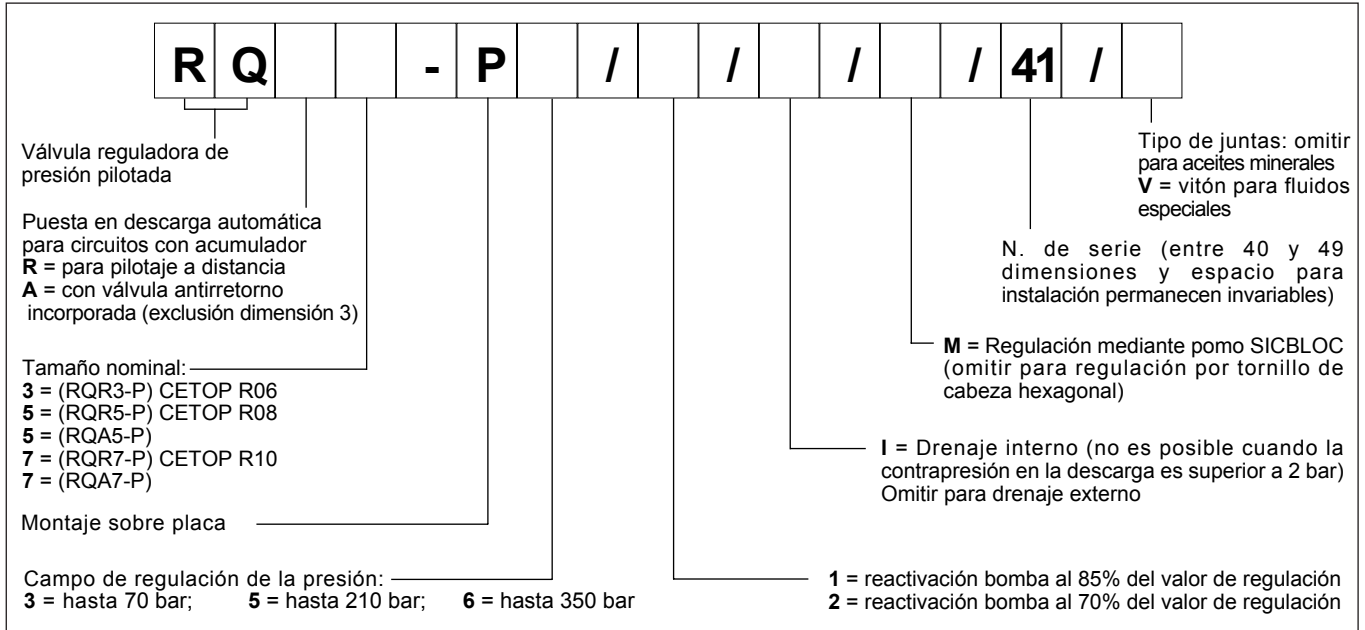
| R | Q | | | - | P | | / | | / | | / | | / | 41 | / | |
|---|---|---|---|---|---|---|---|---|---|---|---|---|---|---|---|---|

Válvula reguladora de presión pilotada

Puesta en descarga automática para circuitos con acumulador
**R** = para pilotaje a distancia
**A** = con válvula antirretorno incorporada (exclusión dimensión 3)

Tamaño nominal:
**3** = (RQR3-P) CETOP R06
**5** = (RQR5-P) CETOP R08
**5** = (RQA5-P)
**7** = (RQR7-P) CETOP R10
**7** = (RQA7-P)

Montaje sobre placa

Campo de regulación de la presión:
**3** = hasta 70 bar; **5** = hasta 210 bar; **6** = hasta 350 bar

Tipo de juntas: omitir para aceites minerales
**V** = vitón para fluidos especiales

N. de serie (entre 40 y 49 dimensiones y espacio para instalación permanecen invariables)

**M** = Regulación mediante pomo SICBLOC (omitir para regulación por tornillo de cabeza hexagonal)

**I** = Drenaje interno (no es posible cuando la contrapresión en la descarga es superior a 2 bar)
Omitir para drenaje externo

**1** = reactivación bomba al 85% del valor de regulación
**2** = reactivación bomba al 70% del valor de regulación